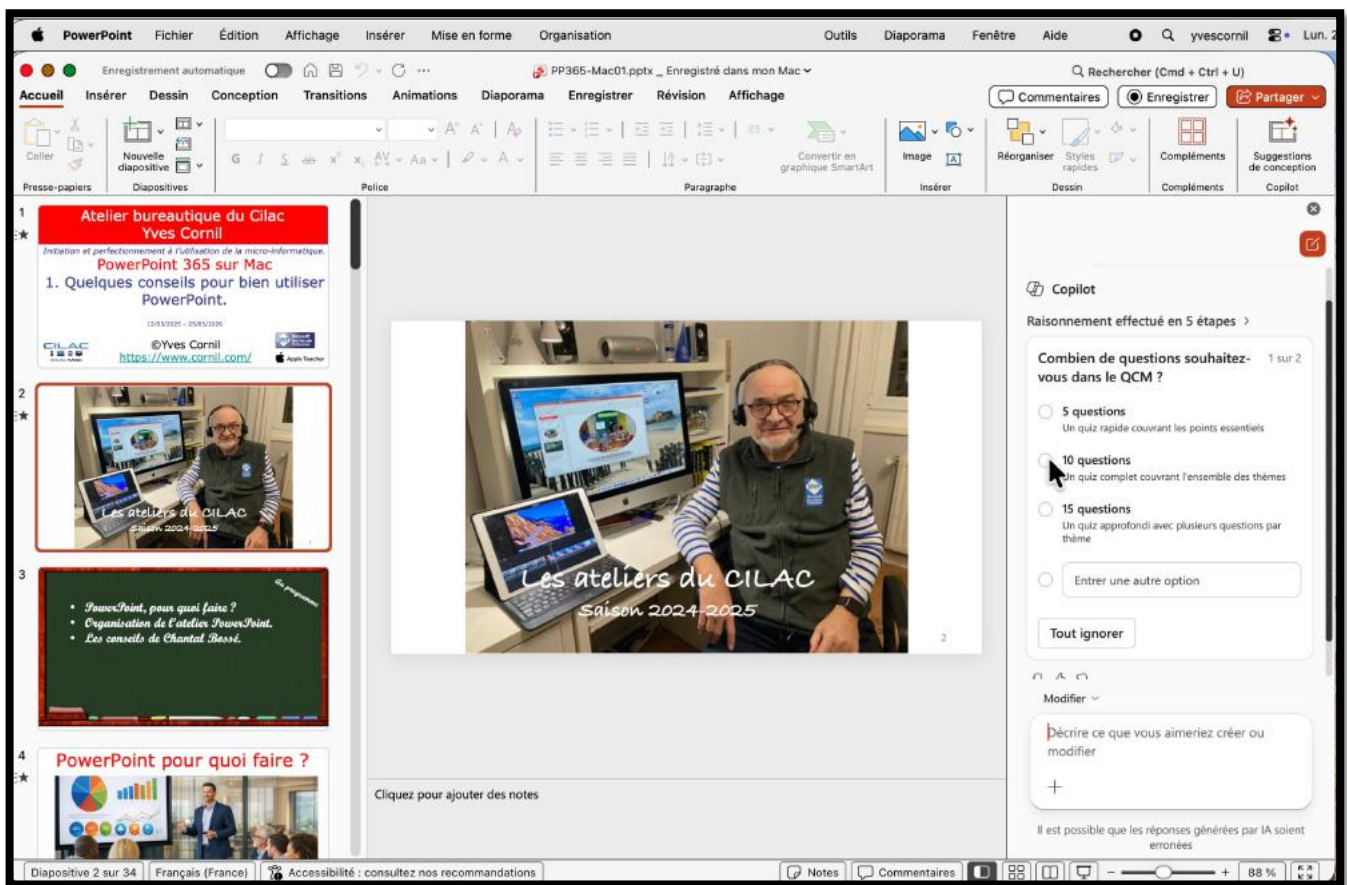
PowerPoint Fichier Édition Affichage Insérer Mise en forme Organisation Outils Diaporama Fenêtre Aide yvescornil Lun. 2

Enregistrement automatique PP365-Mac01.pptx _ Enregistré dans mon Mac Rechercher (Cmd + Ctrl + U)

Accueil Insérer Dessin Conception Transitions Animations Diaporama Enregistrer Révision Affichage Commentaires Enregistrer Partager

Coller Nouvelle diapositive Convertir en graphique SmartArt Image Réorganiser Styles rapides Compléments Suggestions de conception

Presse-papiers Diapositives Police Paragraphe Insérer Dessin Compléments Copilot

1
Atelier bureautique du Cilac
Yves Cornil
Initiation et perfectionnement à l'utilisation de la micro-informatique.
PowerPoint 365 sur Mac
1. Quelques conseils pour bien utiliser PowerPoint.
©Yves Cornil
https://www.cornil.com/

2
Les ateliers du CILAC
Saison 2024-2025

3
• PowerPoint, pour quoi faire ?
• Organisation de l'atelier PowerPoint.
• Les conseils de Chantal Bossé.
Au programme

4
PowerPoint pour quoi faire ?

Les ateliers du CILAC
Saison 2024-2025
2

Cliquez pour ajouter des notes

Copilot
Raisonnement effectué en 5 étapes >
Combien de questions souhaitez-vous dans le QCM ? 1 sur 2
5 questions
Un quiz rapide couvrant les points essentiels
10 questions
Un quiz complet couvrant l'ensemble des thèmes
15 questions
Un quiz approfondi avec plusieurs questions par thème
Entrer une autre option
Tout ignorer
Modifier
Décrire ce que vous aimeriez créer ou modifier
Il est possible que les réponses générées par IA soient erronées

Diapositive 2 sur 34 Français (France) Accessibilité : consultez nos recommandations Notes Commentaires 88 %